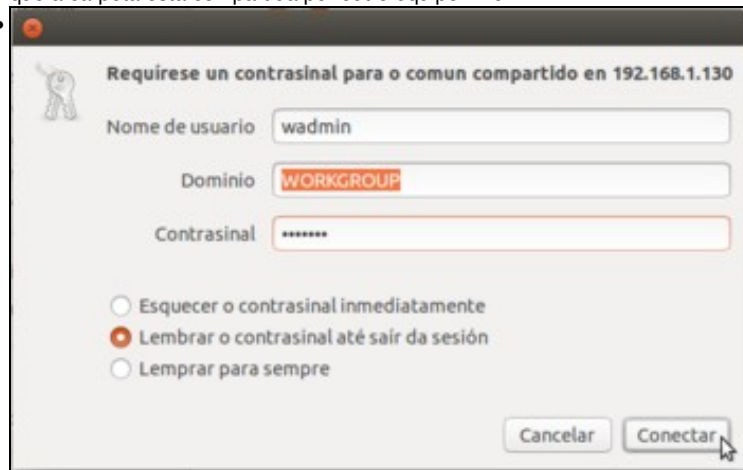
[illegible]

Requirese un contrasinal para o comun compartido en 192.168.1.130

Nome de usuario wadmin

Dominio WORKGROUP

Contrasinal •••••••

Esquecer o contrasinal inmediatamente

Lembrar o contrasinal até saír da sesión

Lemprar para sempre

Cancelar

Conectar